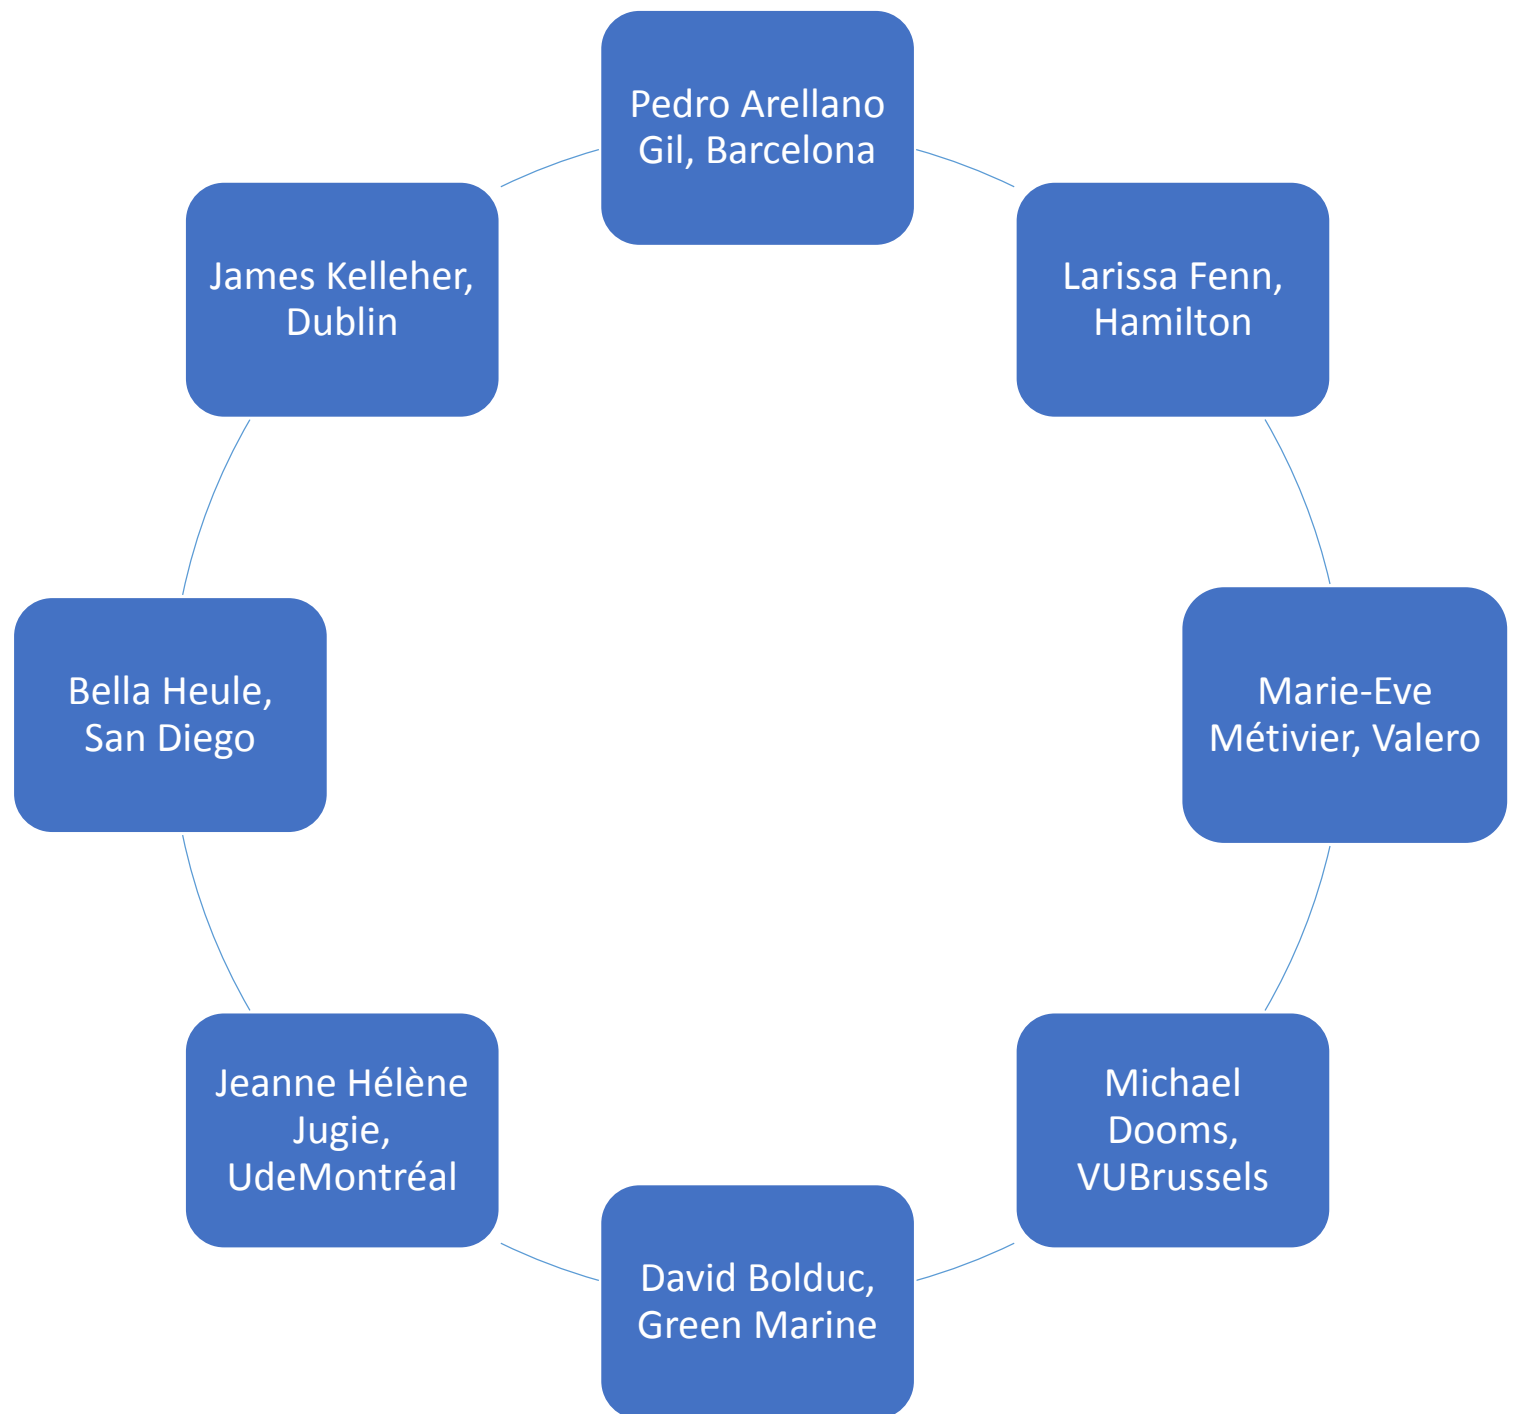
Pedro Arellano Gil, Barcelona

Larissa Fenn, Hamilton

Marie-Eve Métivier, Valero

Michael Dooms, VUBrussels

David Bolduc, Green Marine

Jeanne Hélène Jugie, UdeMontréal

Bella Heule, San Diego

James Kelleher, Dublin